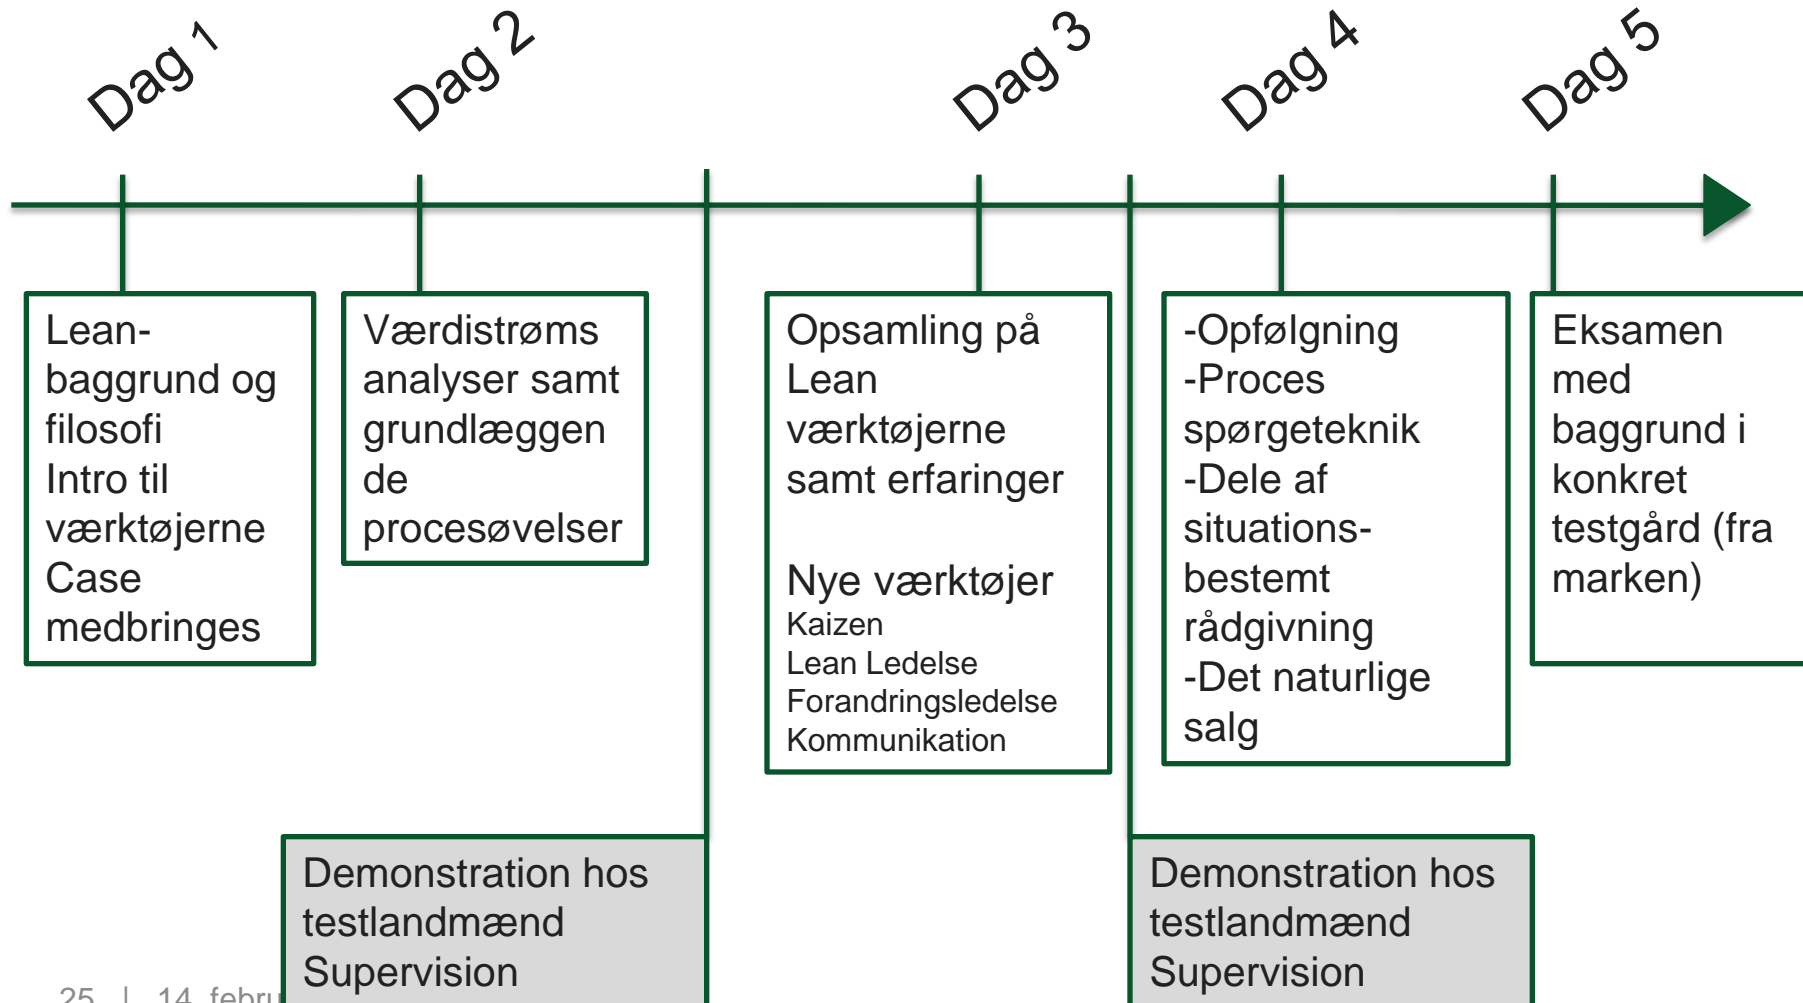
Dag 1

Dag 2

Dag 3

Dag 4

Dag 5

Lean-baggrund og filosofi
Intro til værktøjerne
Case medbringes

Værdistrøms analyser samt grundlæggen de procesøvelser

Opsamling på Lean værktøjerne samt erfaringer

Nye værktøjer
Kaizen
Lean Ledelse
Forandringsledelse
Kommunikation

-Opfølgning
-Proces spørgeteknik
-Dele af situations-bestemt rådgivning
-Det naturlige salg

Eksamen med baggrund i konkret testgård (fra marken)

Demonstration hos testlandmænd
Supervision

Demonstration hos testlandmænd
Supervision

25 | 14. febru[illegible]